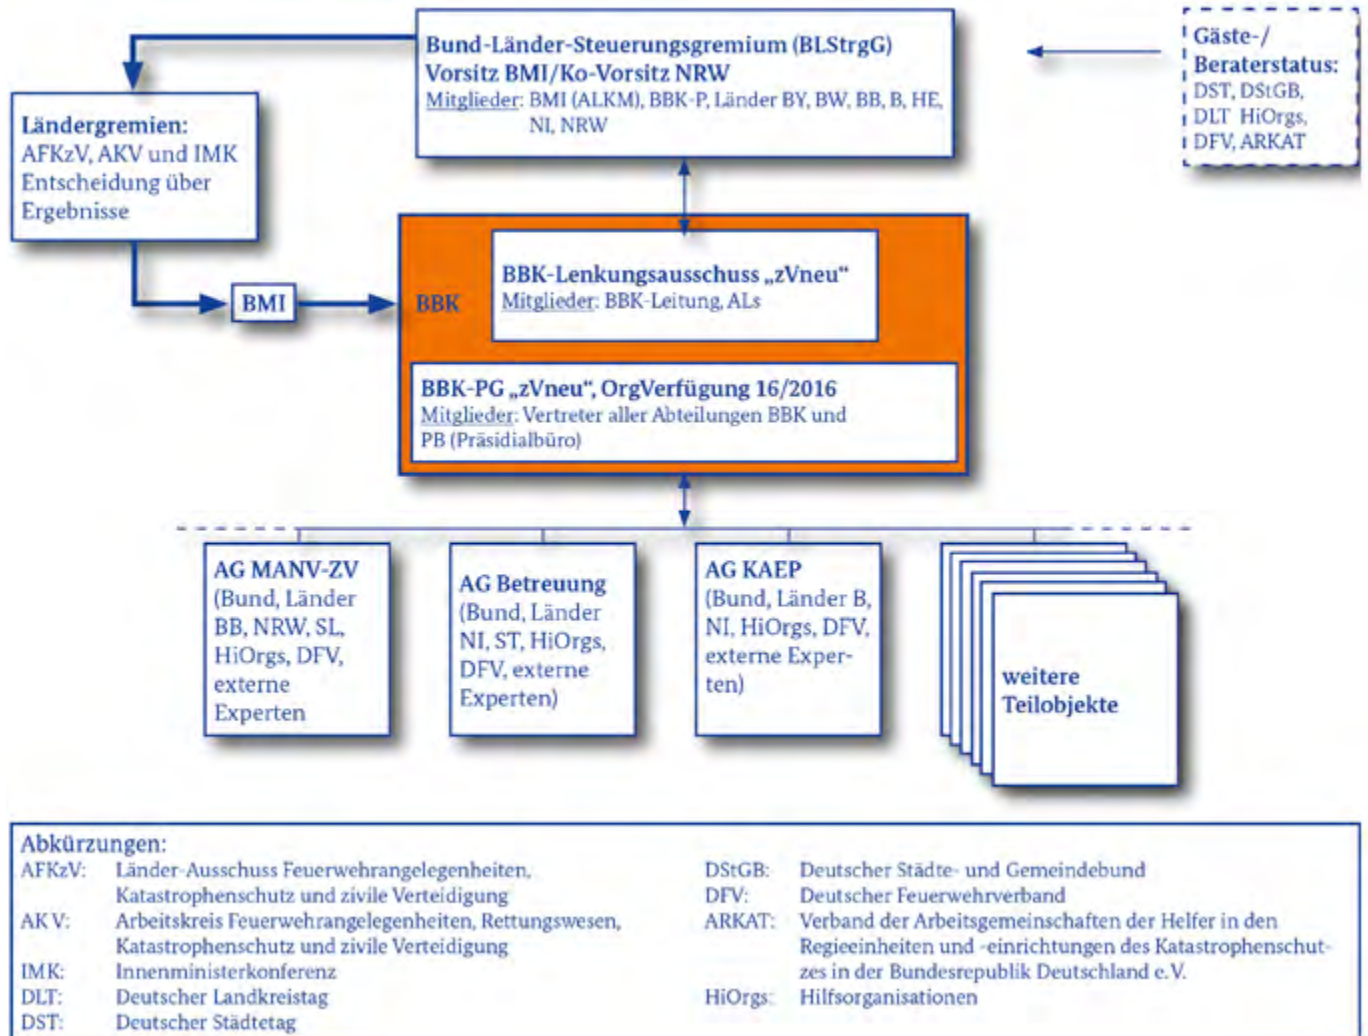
Bund-Länder-Steuerungsgremium (BLStrgG)
Vorsitz BMI/Ko-Vorsitz NRW
Mitglieder: BMI (ALKM), BBK-P, Länder BY, BW, BB, B, HE, NI, NRW

Gäste-/ Beraterstatus:
DST, DStGB, DLT HiOrgs, DFV, ARKAT

Ländergremien:
AFKzV, AKV und IMK Entscheidung über Ergebnisse

BMI

BBK

BBK-Lenkungsausschuss „zVneu"
Mitglieder: BBK-Leitung, ALs

BBK-PG „zVneu", OrgVerfügung 16/2016
Mitglieder: Vertreter aller Abteilungen BBK und PB (Präsidialbüro)

AG MANV-ZV
(Bund, Länder BB, NRW, SL, HiOrgs, DFV, externe Experten

AG Betreuung
(Bund, Länder NI, ST, HiOrgs, DFV, externe Experten)

AG KAEP
(Bund, Länder B, NI, HiOrgs, DFV, externe Experten)

weitere Teilobjekte

Abkürzungen:
AFKzV: Länder-Ausschuss Feuerwehrangelegenheiten, Katastrophenschutz und zivile Verteidigung
AK V: Arbeitskreis Feuerwehrangelegenheiten, Rettungswesen, Katastrophenschutz und zivile Verteidigung
IMK: Innenministerkonferenz
DLT: Deutscher Landkreistag
DST: Deutscher Städtetag

DStGB: Deutscher Städte- und Gemeindebund
DFV: Deutscher Feuerwehrverband
ARKAT: Verband der Arbeitsgemeinschaften der Helfer in den Regieeinheiten und -einrichtungen des Katastrophenschutzes in der Bundesrepublik Deutschland e.V.
HiOrgs: Hilfsorganisationen